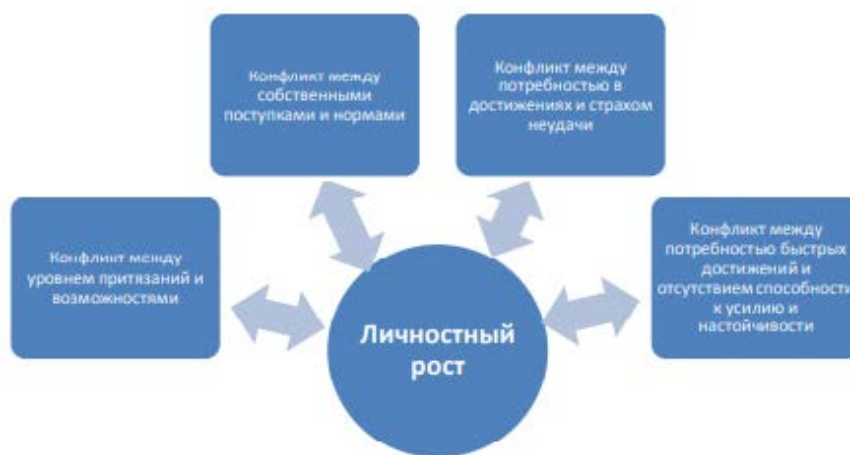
Конфликт между собственными поступками и нормами

Конфликт между потребностью в достижениях и страхом неудачи

Конфликт между уровнем притязаний и возможностями

Конфликт между потребностью быстрых достижений и отсутствием способности к усилию и настойчивости

Личностный рост